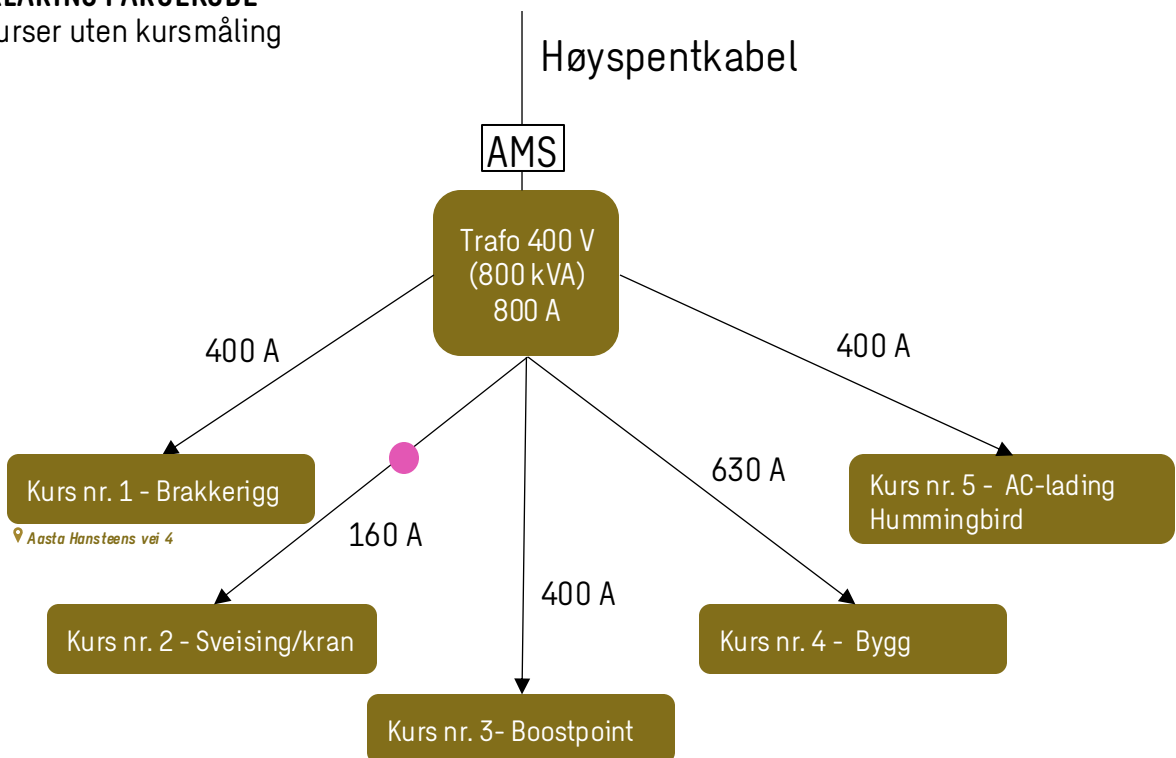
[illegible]
urser uten kursmåling

Høyspentkabel

AMS

Trafo 400 V
(800 kVA)
800 A

400 A

400 A

Kurs nr. 1 - Brakkerigg

Aasta Hansteens vei 4

160 A

630 A

Kurs nr. 5 - AC-lading Hummingbird

400 A

Kurs nr. 2 - Sveising/kran

Kurs nr. 4 - Bygg

Kurs nr. 3- Boostpoint